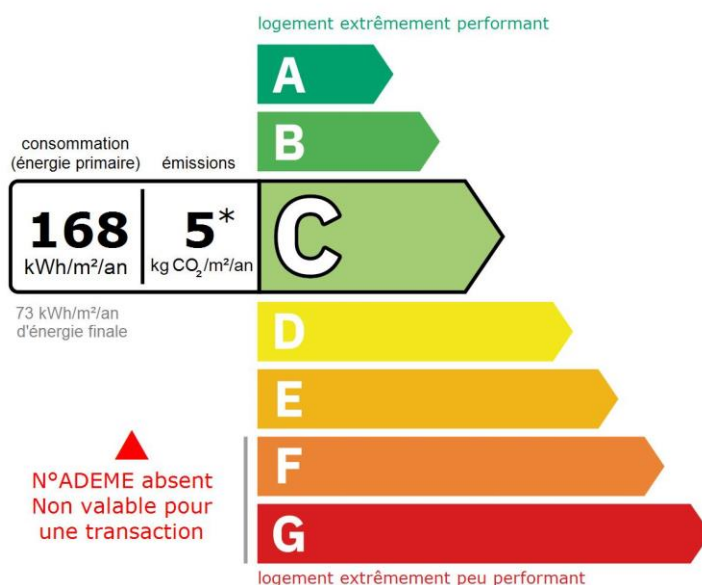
logement extrêmement performant

A

B

consommation
(énergie primaire)

émissions

168
kWh/m²/an

5*
kg $CO_2$/m²/an

C

73 kWh/m²/an
d'énergie finale

D

E

N°ADEME absent
Non valable pour
une transaction

F

G

logement extrêmement peu performant